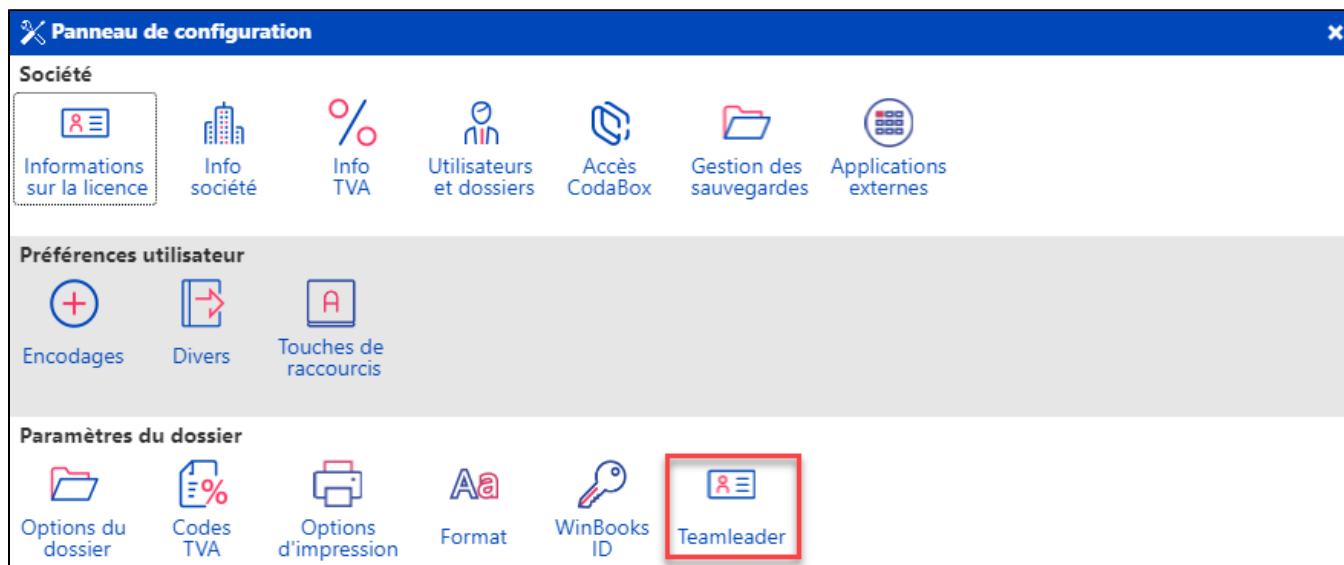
Panneau de configuration

×

Société

Informations sur la licence

Info société

Info TVA

Utilisateurs et dossiers

Accès CodaBox

Gestion des sauvegardes

Applications externes

Préférences utilisateur

Encodages

Divers

Touches de raccourcis

Paramètres du dossier

Options du dossier

Codes TVA

Options d'impression

Format

WinBooks ID

Teamleader